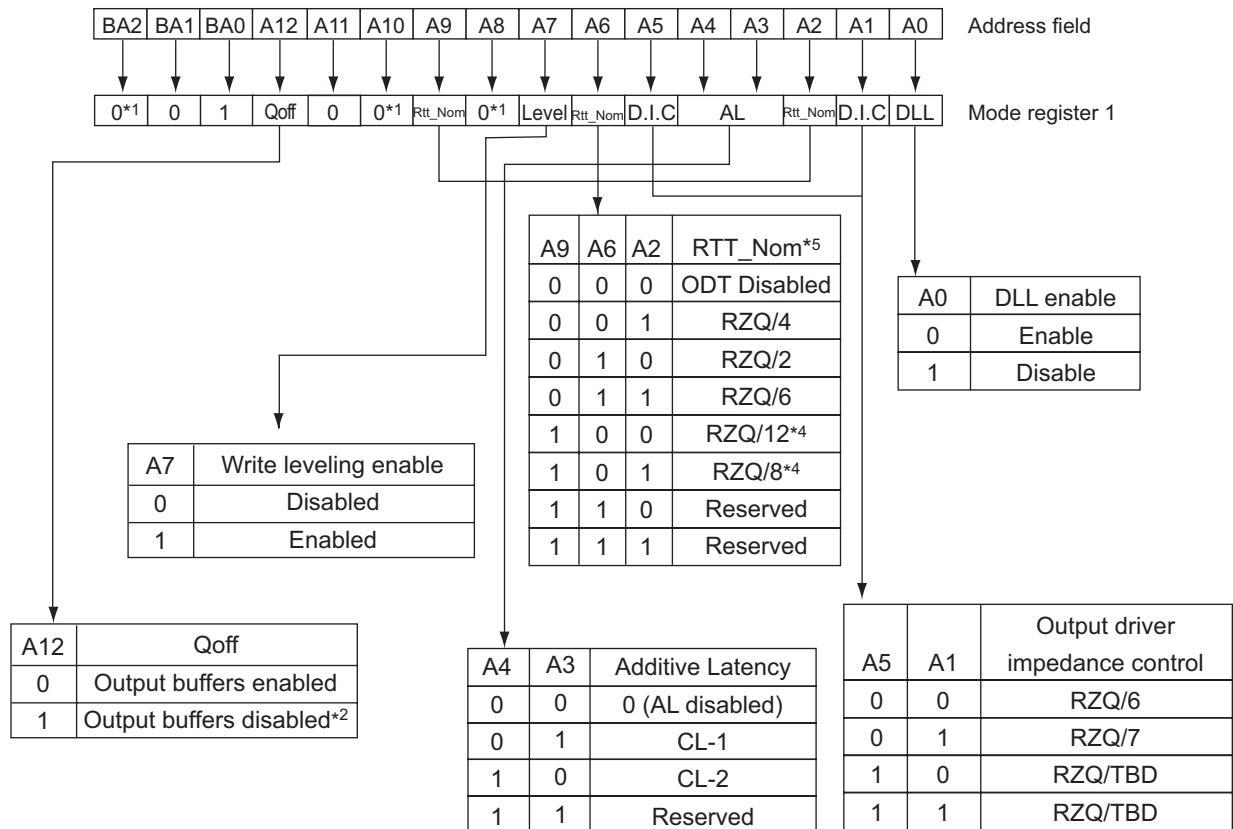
| BA2 | BA1 | BA0 | A12 | A11 | A10 | A9 | A8 | A7 | A6 | A5 | A4 | A3 | A2 | A1 | A0 |
|---|---|---|---|---|---|---|---|---|---|---|---|---|---|---|---|

Address field

| 0*1 | 0 | 1 | Qoff | 0 | 0*1 | Rtt_Nom | 0*1 | Level | Rtt_Nom | D.I.C | AL | | Rtt_Nom | D.I.C | DLL |
|---|---|---|---|---|---|---|---|---|---|---|---|---|---|---|---|

Mode register 1

| A9 | A6 | A2 | RTT_Nom*5 |
|---|---|---|---|
| 0 | 0 | 0 | ODT Disabled |
| 0 | 0 | 1 | RZQ/4 |
| 0 | 1 | 0 | RZQ/2 |
| 0 | 1 | 1 | RZQ/6 |
| 1 | 0 | 0 | RZQ/12*4 |
| 1 | 0 | 1 | RZQ/8*4 |
| 1 | 1 | 0 | Reserved |
| 1 | 1 | 1 | Reserved |

| A0 | DLL enable |
|---|---|
| 0 | Enable |
| 1 | Disable |

| A7 | Write leveling enable |
|---|---|
| 0 | Disabled |
| 1 | Enabled |

| A12 | Qoff |
|---|---|
| 0 | Output buffers enabled |
| 1 | Output buffers disabled*2 |

| A4 | A3 | Additive Latency |
|---|---|---|
| 0 | 0 | 0 (AL disabled) |
| 0 | 1 | CL-1 |
| 1 | 0 | CL-2 |
| 1 | 1 | Reserved |

| A5 | A1 | Output driver impedance control |
|---|---|---|
| 0 | 0 | RZQ/6 |
| 0 | 1 | RZQ/7 |
| 1 | 0 | RZQ/TBD |
| 1 | 1 | RZQ/TBD |